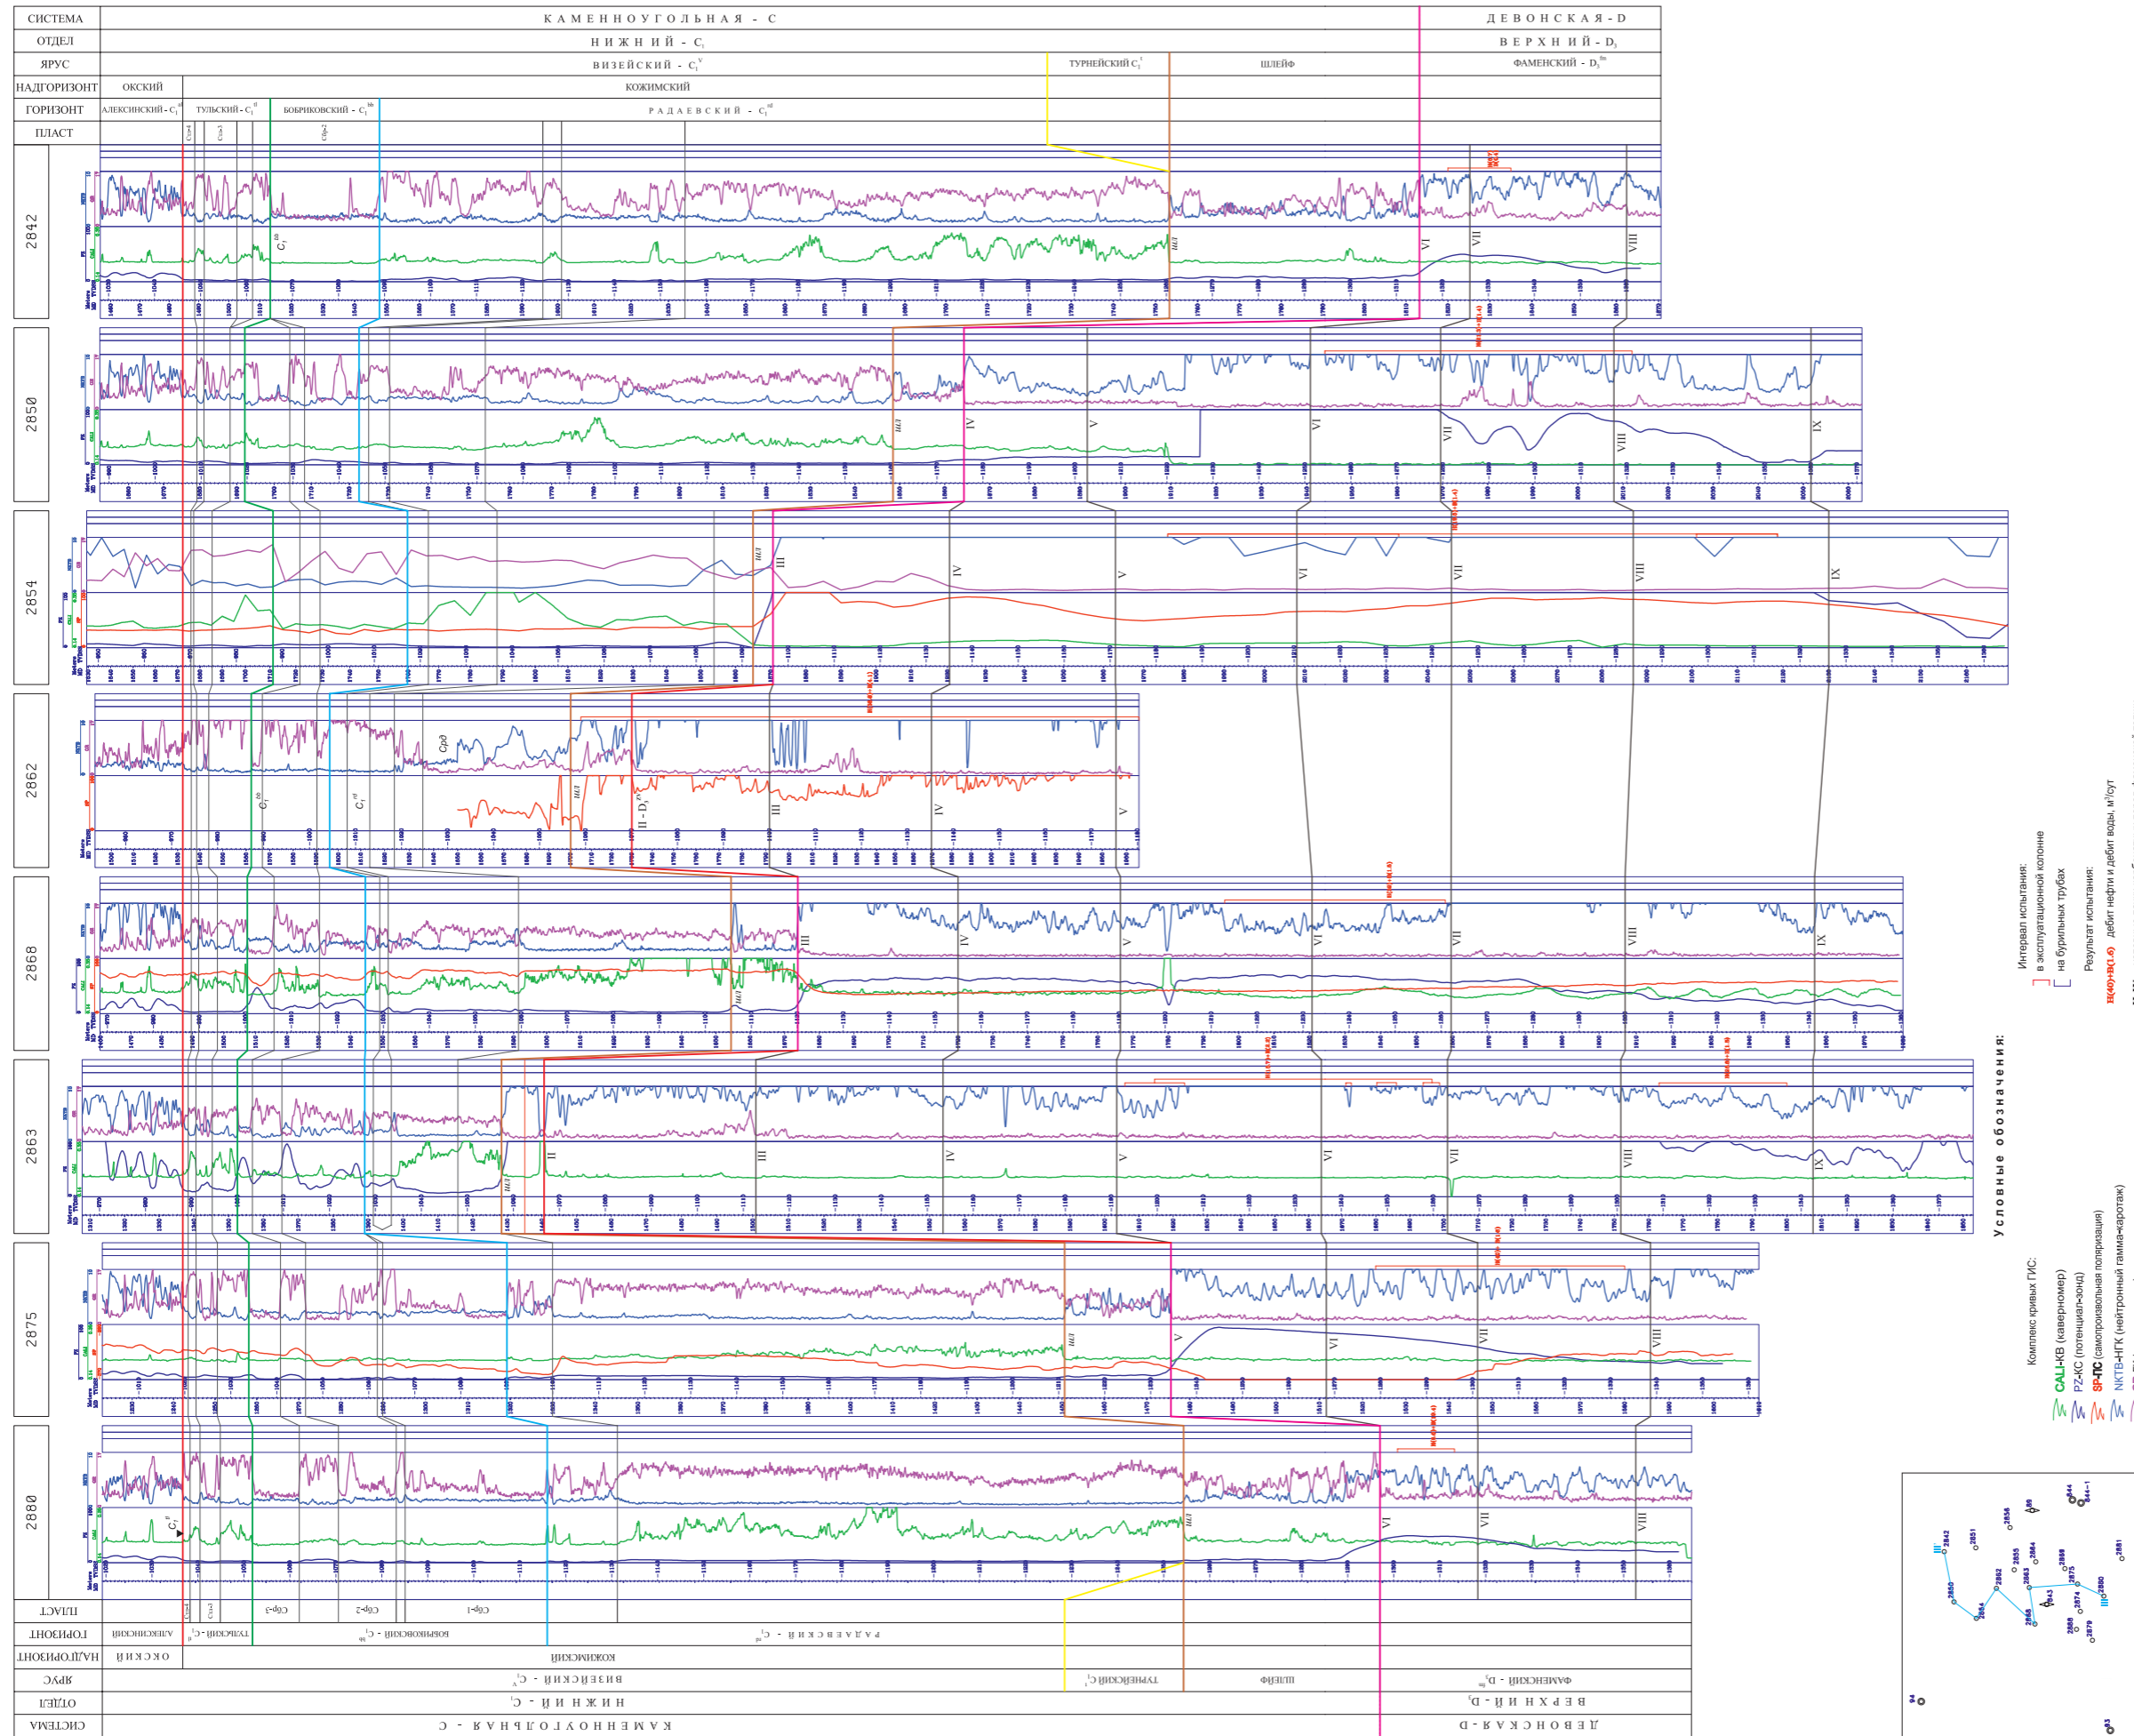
СИСТЕМА | КАМЕННОУГОЛЬНАЯ - С | ДЕВОНСКАЯ - D
ОТДЕЛ | НИЖНИЙ - $C_1$ | ВЕРХНИЙ - $D_3$
ЯРУС | ВИЗЕЙСКИЙ - $C_1^V$ | ТУРНЕЙСКИЙ $C_1^t$ | ШЛЕЙФ | ФАМЕНСКИЙ - $D_3^{fm}$
НАДГОРИЗОНТ | ОКСКИЙ | КОЖИМСКИЙ
ГОРИЗОНТ | АЛЕКСИНСКИЙ - $C_1^{al}$ | ТУЛЬСКИЙ - $C_1^{tl}$ | БОБРИКОВСКИЙ - $C_1^{bb}$ | РАДАЕВСКИЙ - $C_1^{rd}$
ПЛАСТ | Стл-4 | Стл-3 | Сбр-2

2842
$C_1^{tl}$
шл
VI
VII
VIII

2850
шл
IV
V
VI
VII
VIII
IX

2854
шл
III
IV
V
VI
VII
VIII
IX

2862
Срд
$C_1^{tl}$
$C_1^{bb}$
шл
II - $D_3^{fm}$
III
IV
V

2868
III
шл
IV
V
VI
VII
VIII
IX

2863
шл
II
III
IV
V
VI
VII
VIII
IX

2875
шл
V
VI
VII
VIII

2880
$C_1^{al}$
шл
VI
VII
VIII

ПЛАСТ | Стл-4 | Стл-3 | Сбр-3 | Сбр-2 | Сбр-1
ГОРИЗОНТ | АЛЕКСИНСКИЙ | ТУЛЬСКИЙ - $C_1^{tl}$ | БОБРИКОВСКИЙ - $C_1^{bb}$ | РАДАЕВСКИЙ - $C_1^{rd}$
НАДГОРИЗОНТ | ОКСКИЙ | КОЖИМСКИЙ
ЯРУС | ВИЗЕЙСКИЙ - $C_1^V$ | ТУРНЕЙСКИЙ $C_1^t$ | ШЛЕЙФ | ФАМЕНСКИЙ - $D_3^{fm}$
ОТДЕЛ | НИЖНИЙ - $C_1$ | ВЕРХНИЙ - $D_3$
СИСТЕМА | КАМЕННОУГОЛЬНАЯ - С | ДЕВОНСКАЯ - D

Условные обозначения:
Интервал испытания:
в эксплуатационной колонне
на бурильных трубах
Результат испытания:
Н(40)+В(1.6) дебит нефти и дебит воды, м³/сут
Комплекс кривых ГИС:
CALI-КВ (каверномер)
PZ-КС (потенциал-зонд)
SP-ПС (самопроизвольная поляризация)
NKTB-НГК (нейтронный гамма-каротаж)

2842 2851 2856 2844 2844-1 2850 2862 2855 2864 2868 2863 2875 2881 2880 2854 2866 2874 2888 2879 2843 III III 94 93